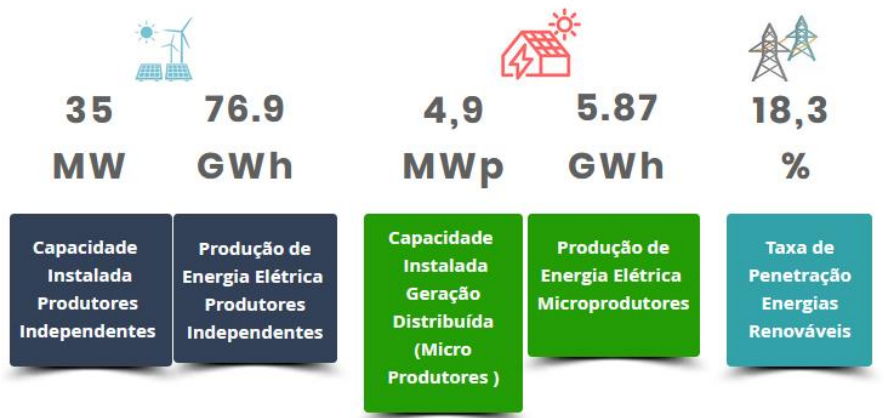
35 MW

Capacidade Instalada Produtores Independentes

76.9 GWh

Produção de Energia Elétrica Produtores Independentes

4,9 MWp

Capacidade Instalada Geração Distribuída (Micro Produtores )

5.87 GWh

Produção de Energia Elétrica Microprodutores

18,3 %

Taxa de Penetração Energias Renováveis